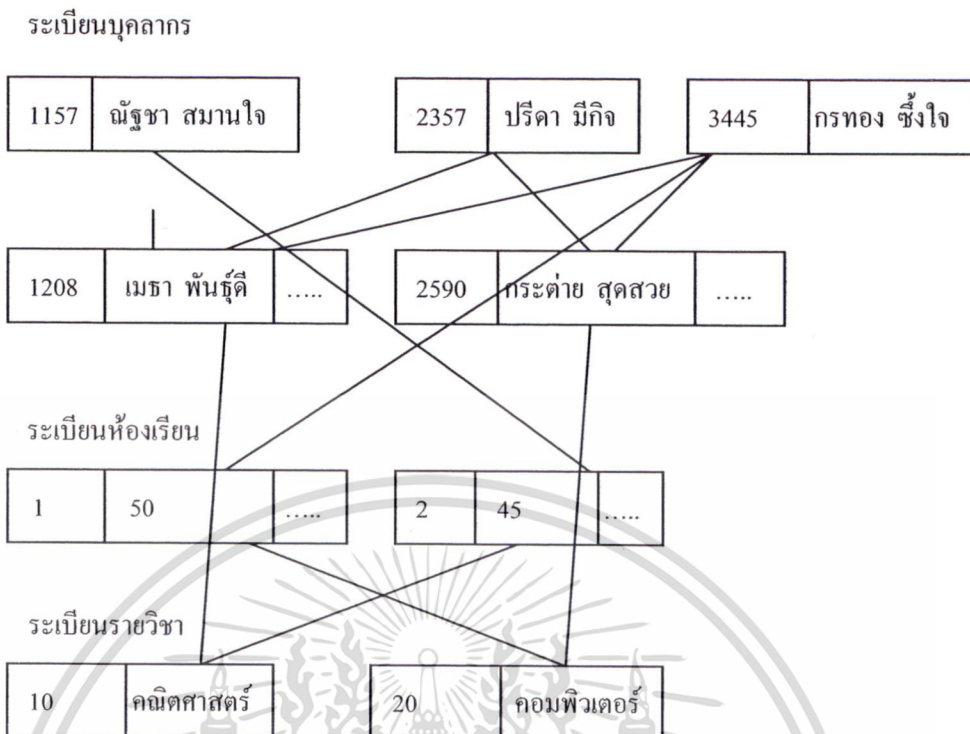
ระเบียนบุคลากร

1157 ณัฐชา สมานใจ

2357 ปรีดา มีกิจ

3445 กรทอง ซึ้งใจ

1208 เมธา พันธุ์ดี .....

2590 กระต่าย สุดสวย .....

ระเบียนห้องเรียน

1 50 .....

2 45 .....

ระเบียนรายวิชา

10 คณิตศาสตร์

20 คอมพิวเตอร์